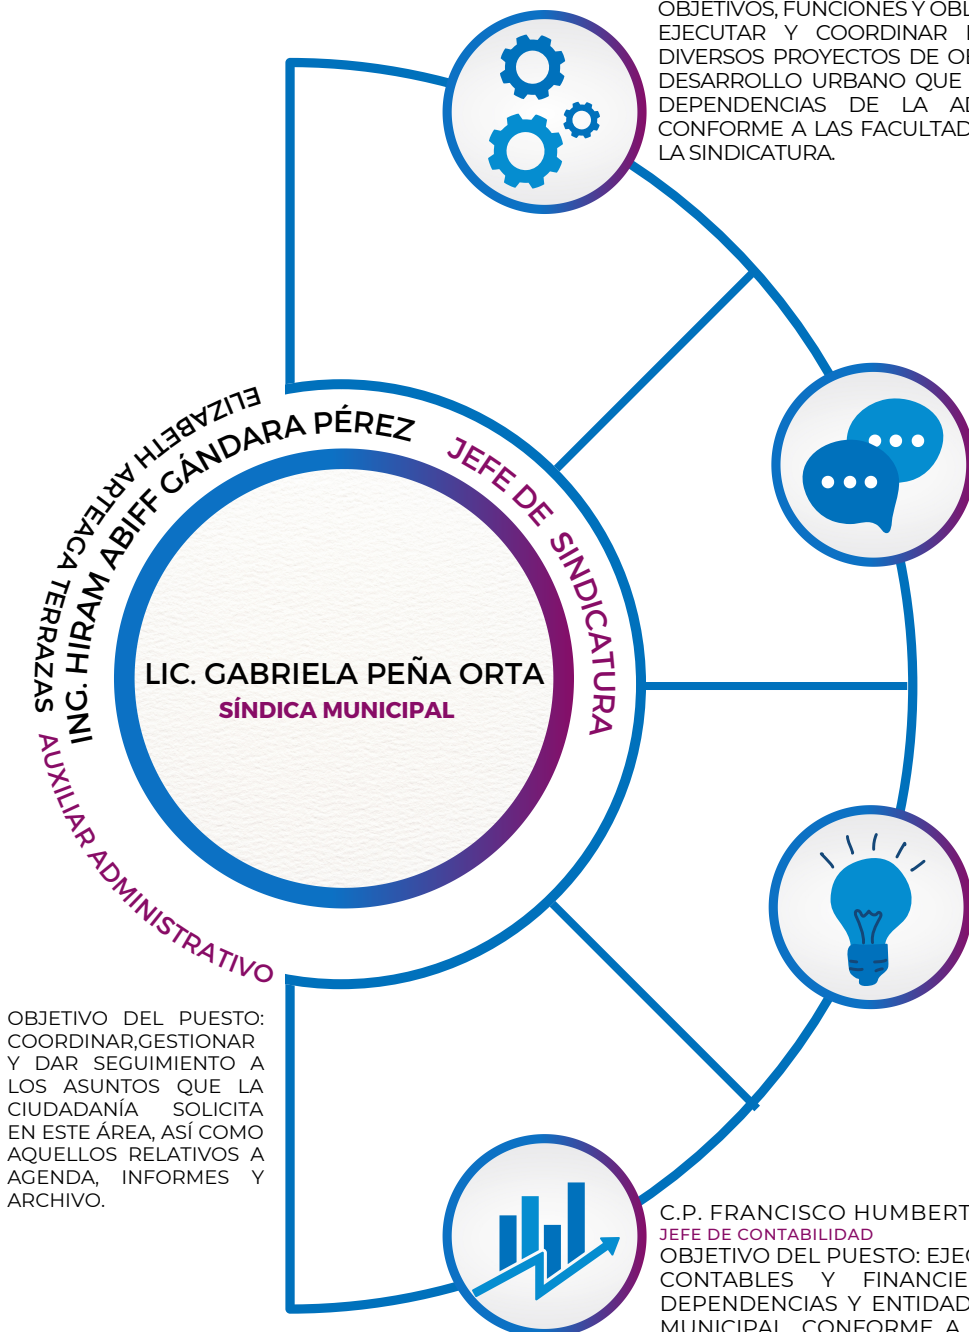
OBJETIVOS, FUNCIONES Y OBL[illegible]
EJECUTAR Y COORDINAR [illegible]
DIVERSOS PROYECTOS DE O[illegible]
DESARROLLO URBANO QUE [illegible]
DEPENDENCIAS DE LA A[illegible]
CONFORME A LAS FACULTAD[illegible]
LA SINDICATURA.

ELIZABETH ARTEAGA TERRAZAS

ING. HIRAM ABIFF GÁNDARA PÉREZ

JEFE DE SINDICATURA

LIC. GABRIELA PEÑA ORTA
SÍNDICA MUNICIPAL

AUXILIAR ADMINISTRATIVO

OBJETIVO DEL PUESTO: COORDINAR,GESTIONAR Y DAR SEGUIMIENTO A LOS ASUNTOS QUE LA CIUDADANÍA SOLICITA EN ESTE ÁREA, ASÍ COMO AQUELLOS RELATIVOS A AGENDA, INFORMES Y ARCHIVO.

C.P. FRANCISCO HUMBERT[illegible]
JEFE DE CONTABILIDAD
OBJETIVO DEL PUESTO: EJE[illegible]
CONTABLES Y FINANCIE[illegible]
DEPENDENCIAS Y ENTIDAD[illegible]
MUNICIPAL CONFORME A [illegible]